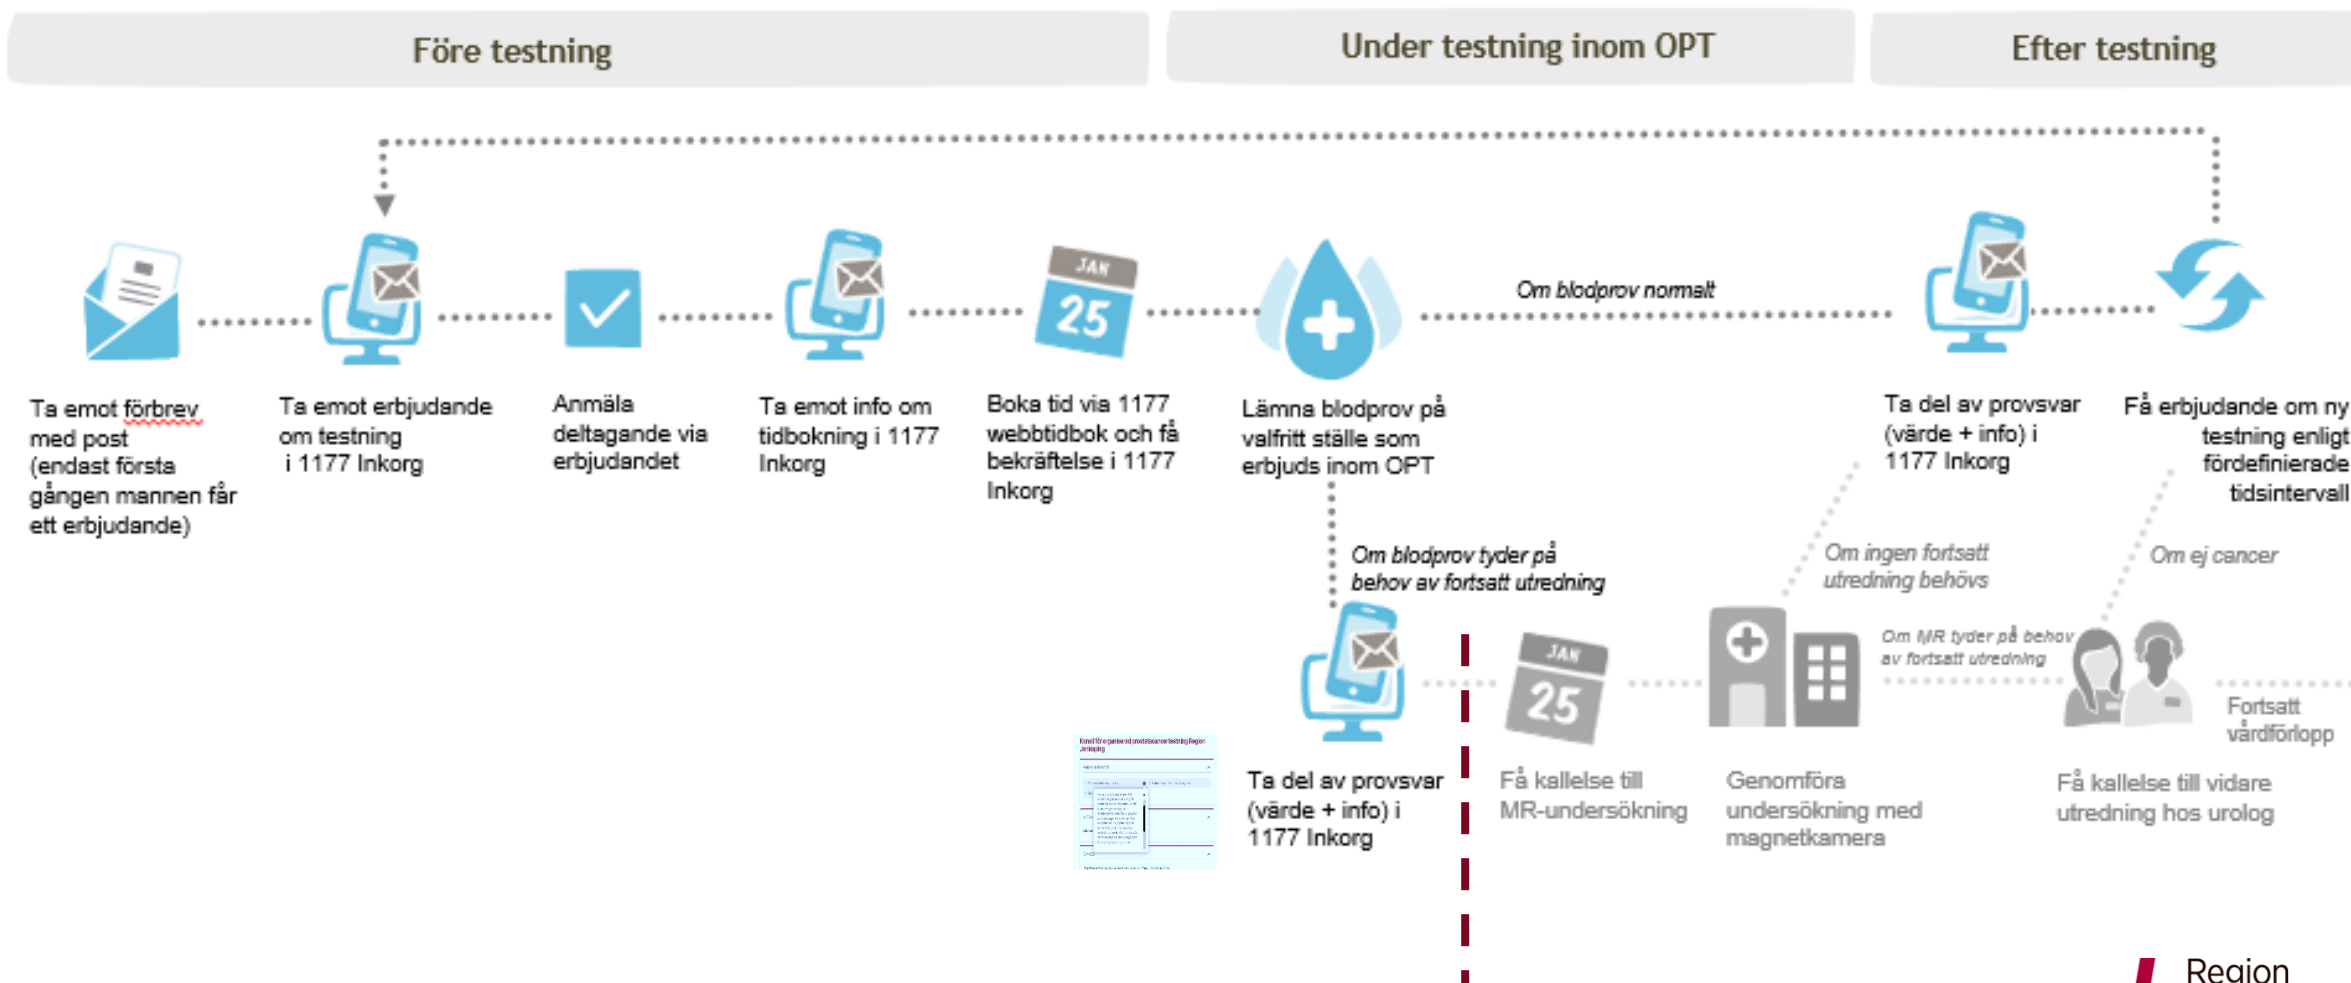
Före testning

Under testning inom OPT

Efter testning

Om blodprov normalt

JAN 25

Ta emot förbrev med post (endast första gången mannen får ett erbjudande)

Ta emot erbjudande om testning i 1177 Inkorg

Anmäla deltagande via erbjudandet

Ta emot info om tidbokning i 1177 Inkorg

Boka tid via 1177 webbtidbok och få bekräftelse i 1177 Inkorg

Lämna blodprov på valfritt ställe som erbjuds inom OPT

Ta del av provsvar (värde + info) i 1177 Inkorg

Få erbjudande om ny testning enligt fördefinierade tidsintervall

Om blodprov tyder på behov av fortsatt utredning

Om ingen fortsatt utredning behövs

Om ej cancer

Om MR tyder på behov av fortsatt utredning

JAN 25

Ta del av provsvar (värde + info) i 1177 Inkorg

Få kallelse till MR-undersökning

Genomföra undersökning med magnetkamera

Få kallelse till vidare utredning hos urolog

Fortsatt vårdförlopp

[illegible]

Region